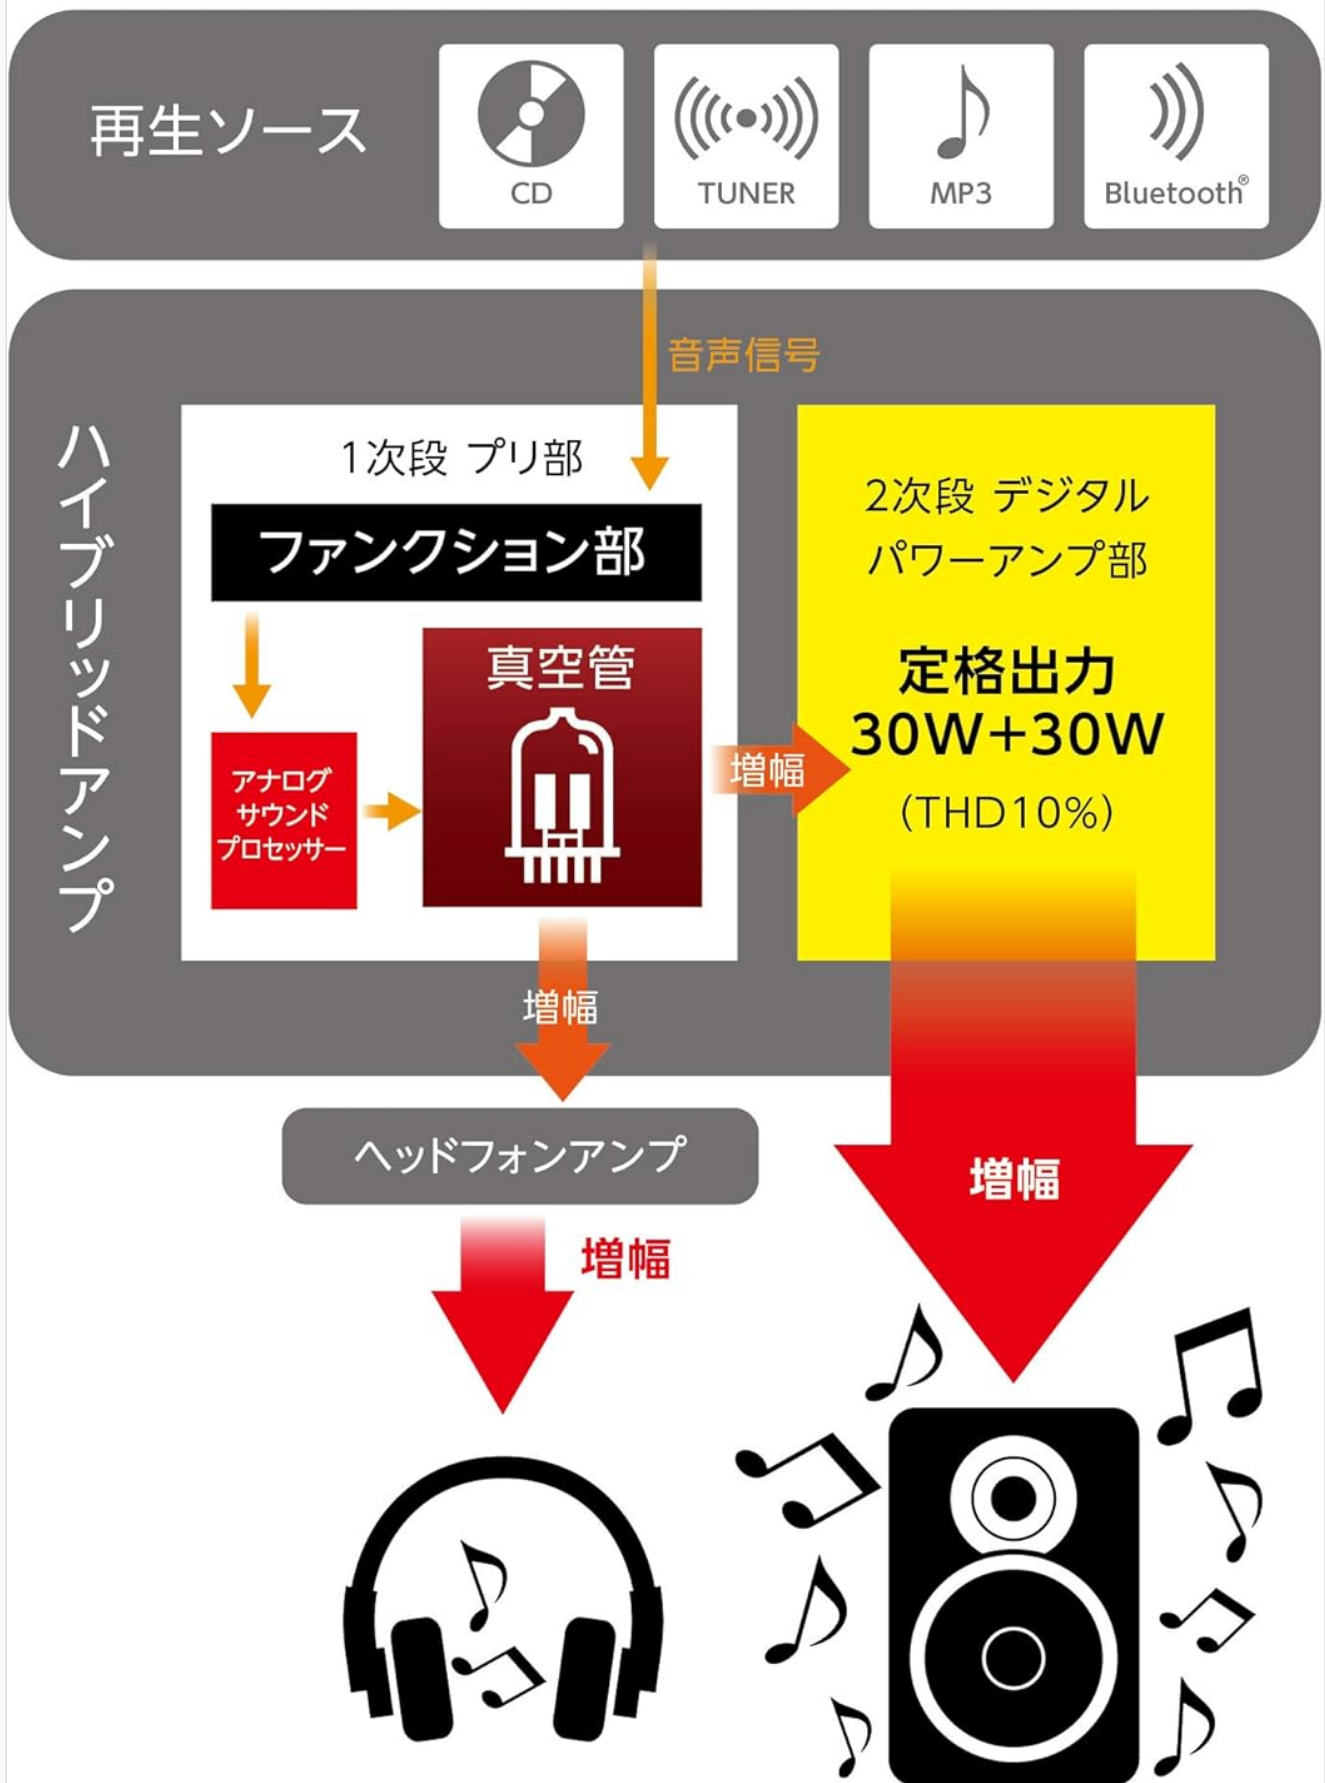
再生ソース

CD

TUNER

MP3

Bluetooth®

音声信号

ハイブリッドアンプ

1次段 プリ部

ファンクション部

アナログ
サウンド
プロセッサー

真空管

増幅

2次段 デジタル
パワーアンプ部

定格出力
30W+30W
(THD10%)

増幅

ヘッドフォンアンプ

増幅

増幅